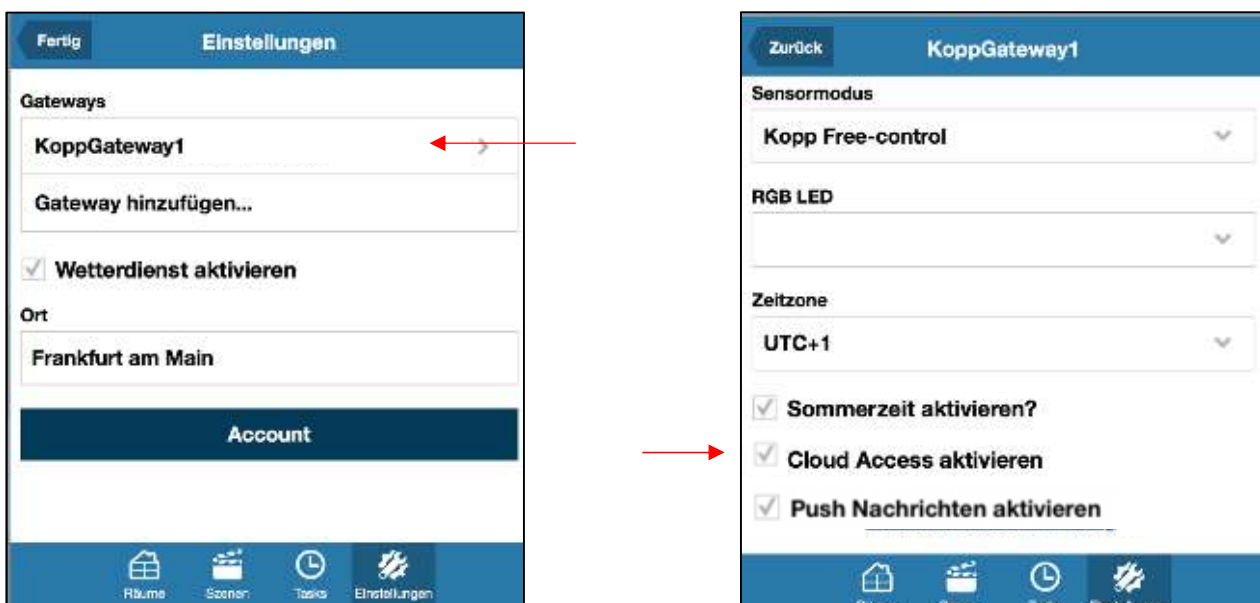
Fertig

Einstellungen

Gateways

KoppGateway1

Gateway hinzufügen...

Wetterdienst aktivieren

Ort

Frankfurt am Main

Account

Räume Szenen Tasks Einstellungen

Zurück

KoppGateway1

Sensormodus

Kopp Free-control

RGB LED

Zeitzone

UTC+1

Sommerzeit aktivieren?

Cloud Access aktivieren

Push Nachrichten aktivieren

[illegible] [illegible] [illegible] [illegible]